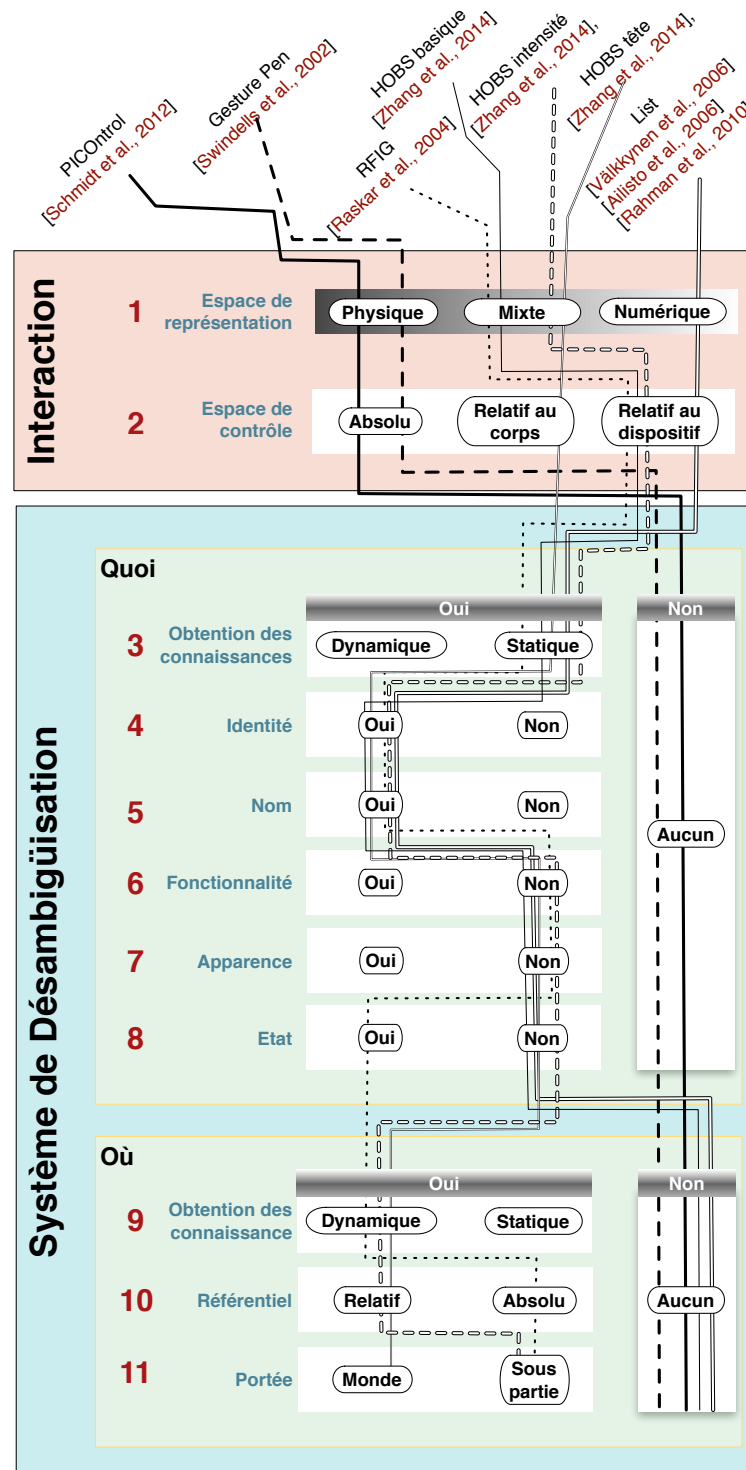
PICOntrol
[Schmidt et al., 2012]
Gesture Pen
[Swindells et al., 2002]
RFIG
[Raskar et al., 2004]
HOBS basique
[Zhang et al., 2014]
HOBS intensité
[Zhang et al., 2014],
HOBS tête
[Zhang et al., 2014],
List
[Välkkynen et al., 2006]
[Ailisto et al., 2006]
[Rahman et al., 2010]

Interaction

1 Espace de représentation
Physique
Mixte
Numérique

2 Espace de contrôle
Absolu
Relatif au corps
Relatif au dispositif

Système de Désambigüisation

Quoi
Oui
Non

3 Obtention des connaissances
Dynamique
Statique

4 Identité
Oui
Non

5 Nom
Oui
Non

Aucun

6 Fonctionnalité
Oui
Non

7 Apparence
Oui
Non

8 Etat
Oui
Non

Où
Oui
Non

9 Obtention des connaissance
Dynamique
Statique

10 Référentiel
Relatif
Absolu
Aucun

11 Portée
Monde
Sous partie